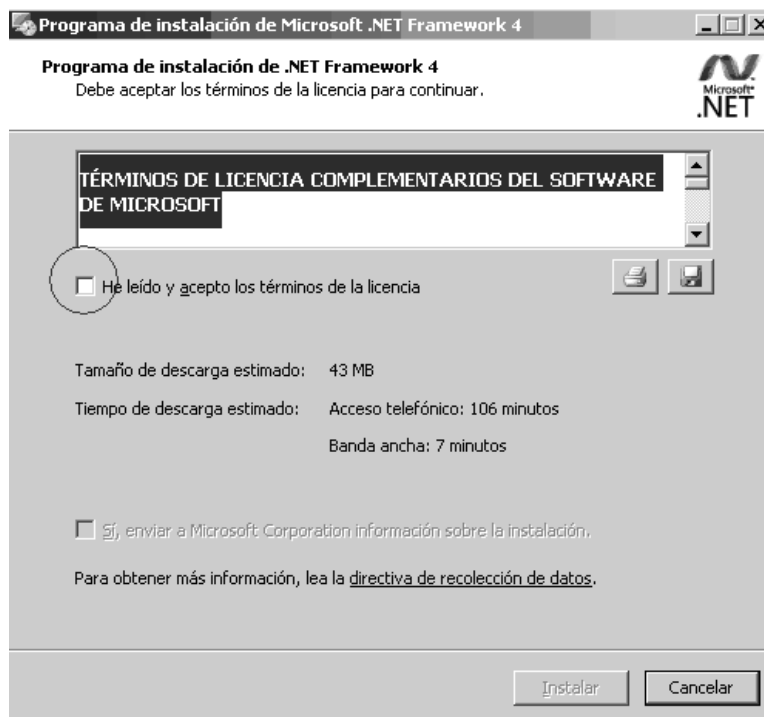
Programa de instalación de Microsoft .NET Framework 4

Programa de instalación de .NET Framework 4
Debe aceptar los términos de la licencia para continuar.

Microsoft .NET

TÉRMINOS DE LICENCIA COMPLEMENTARIOS DEL SOFTWARE DE MICROSOFT

He leído y acepto los términos de la licencia

Tamaño de descarga estimado: 43 MB

Tiempo de descarga estimado: Acceso telefónico: 106 minutos

Banda ancha: 7 minutos

Sí, enviar a Microsoft Corporation información sobre la instalación.

Para obtener más información, lea la directiva de recolección de datos.

Instalar Cancelar